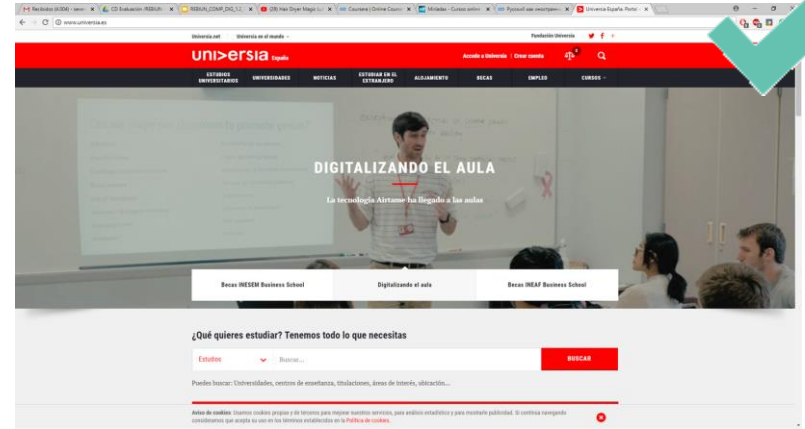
Recibidos (4.004) - ses | CD Evaluación /REBIUN | REBIUN_COMP_DIG_12 | (29) Hair Dryer Magic | Coursera | Online Cours | Miríadas - Cursos online | Русский как иностранн | Universia España. Portal

www.universia.es

Universia.net | Universia en el mundo | Fundación Universia

uni>ersia España

Acceso a Universia | Crear cuenta

ESTUDIOS UNIVERSITARIOS | UNIVERSIDADES | NOTICIAS | ESTUDIAR EN EL EXTRANJERO | ALOJAMIENTO | BECAS | EMPLEO | CURSOS

DIGITALIZANDO EL AULA

La tecnología Airtame ha llegado a las aulas

Becas INESEM Business School | Digitalizando el aula | Becas INEAF Business School

¿Qué quieres estudiar? Tenemos todo lo que necesitas

Estudios | Buscar... | BUSCAR

Puedes buscar: Universidades, centros de enseñanza, titulaciones, áreas de interés, ubicación...

Aviso de cookies: Usamos cookies propias y de terceros para mejorar nuestros servicios, para análisis estadístico y para mostrarle publicidad. Si continúa navegando consideramos que acepta su uso en los términos establecidos en la Política de cookies.